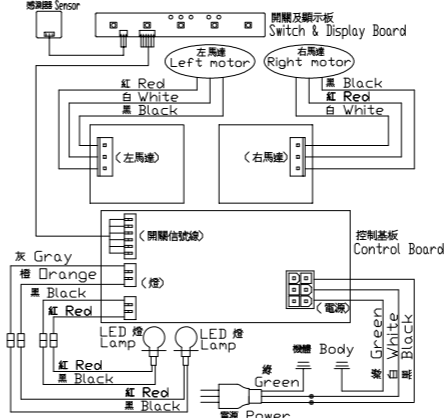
感測器 Sensor

開關及顯示板
Switch & Display Board

左馬達
Left motor

右馬達
Right motor

紅 Red
白 White
黑 Black

黑 Black
紅 Red
白 White

(左馬達)

(右馬達)

(開關信號線)

控制基板
Control Board

灰 Gray
橙 Orange
黑 Black
紅 Red

(燈)

(電源)

LED 燈
Lamp

LED 燈
Lamp

紅 Red
黑 Black

綠
Green

機體 Body

綠 Green
白 White
黑 Black

紅 Red
黑 Black

電源 Power